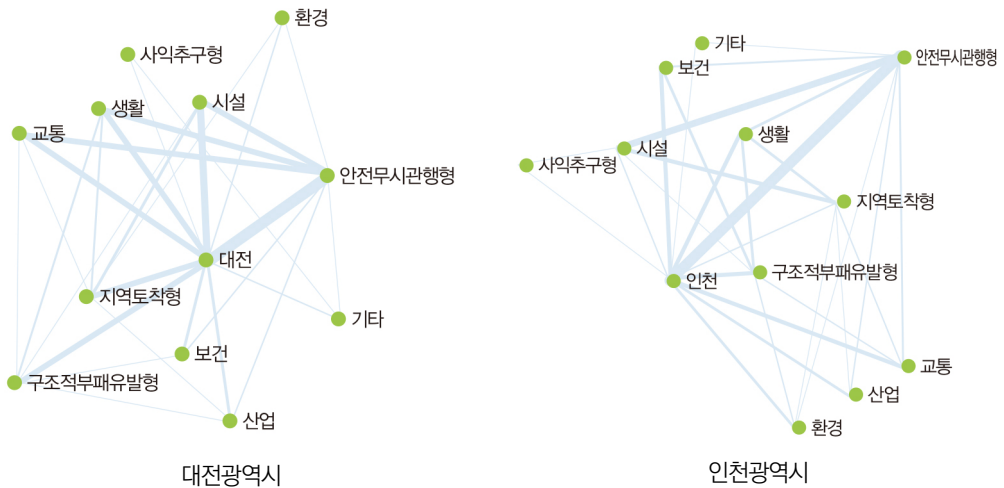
환경
사익추구형
생활
시설
교통
안전무시관행형
대전
지역토착형
기타
보건
구조적부패유발형
산업
대전광역시

기타
안전무시관행형
보건
생활
사익추구형
시설
지역토착형
인천
구조적부패유발형
교통
산업
환경
인천광역시